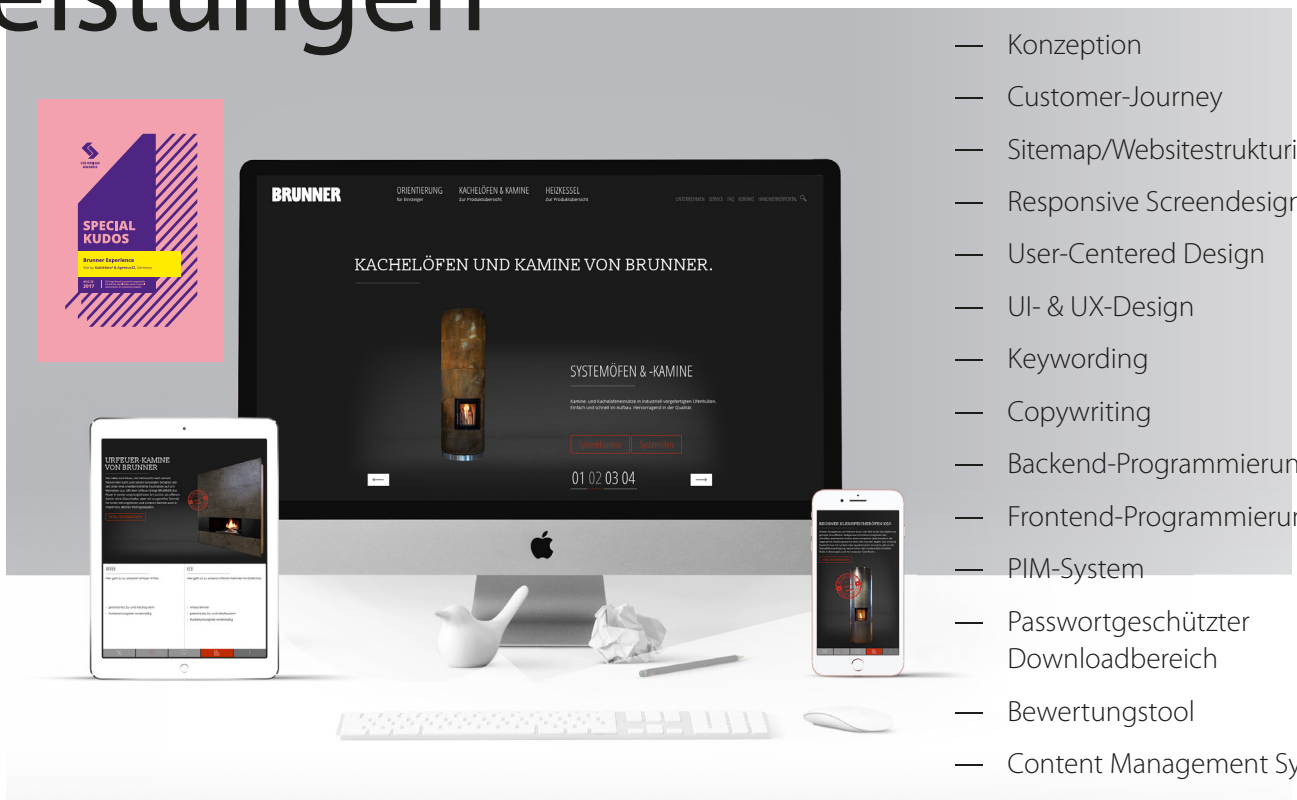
eistungen

SPECIAL KUDOS

Brunner Experience

2017

BRUNNER

ORIENTIERUNG
für Einsteiger

KACHELÖFEN & KAMINE
zur Produktübersicht

HEIZKESSEL
zur Produktübersicht

KACHELÖFEN UND KAMINE VON BRUNNER.

SYSTEMÖFEN & -KAMINE

Kamine- und Kachelofeneinsätze in industriell vorgefertigten Ofenhüllen. Einfach und schnell im Aufbau. Hervorragend in der Qualität.

01 02 03 04

URFEUER-KAMINE VON BRUNNER

— Konzeption
— Customer-Journey
— Sitemap/Websitestrukturi
— Responsive Screendesign
— User-Centered Design
— UI- & UX-Design
— Keywording
— Copywriting
— Backend-Programmierun
— Frontend-Programmierun
— PIM-System
— Passwortgeschützter Downloadbereich
— Bewertungstool
— Content Management Sy